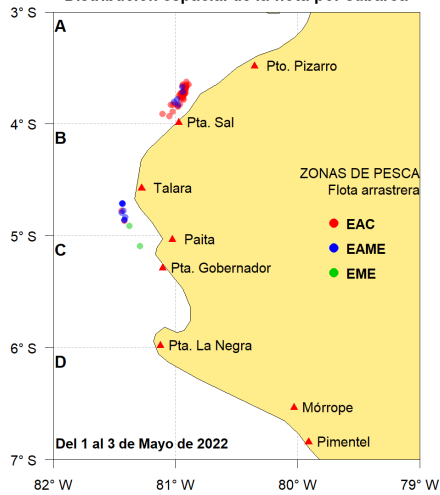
Distribución espacial de la flota por subárea

3° S
4° S
5° S
6° S
7° S

A
B
C
D

Pto. Pizarro
Pta. Sal
Talara
Paita
Pta. Gobernador
Pta. La Negra
Mórrope
Pimentel

ZONAS DE PESCA
Flota arrastrera
EAC
EAME
EME

Del 1 al 3 de Mayo de 2022

82° W
81° W
80° W
79° W